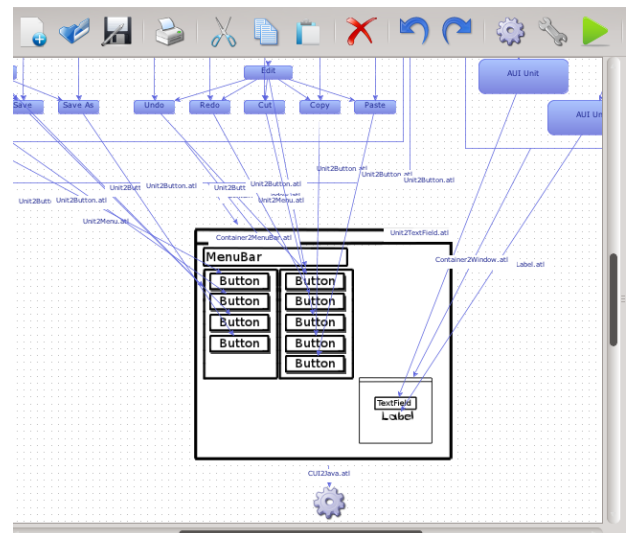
Edit
Save
Save As
Undo
Redo
Cut
Copy
Paste
AUI Unit
AUI Unit
Unit2Button.atl
Unit2Button.atl
Unit2Button.atl
Unit2Button.atl
Unit2Butt
Unit2Button.atl
Unit2Butt
Unit2Button.atl
Unit2Butt
Unit2Button.atl
Unit2Menu.atl
Unit2Menu.atl
Container2MenuBar.atl
Unit2TextField.atl
Container2Window.atl
Label.atl
MenuBar
Button
Button
Button
Button
Button
Button
Button
Button
Button
TextField
Label
GUI2Java.atl